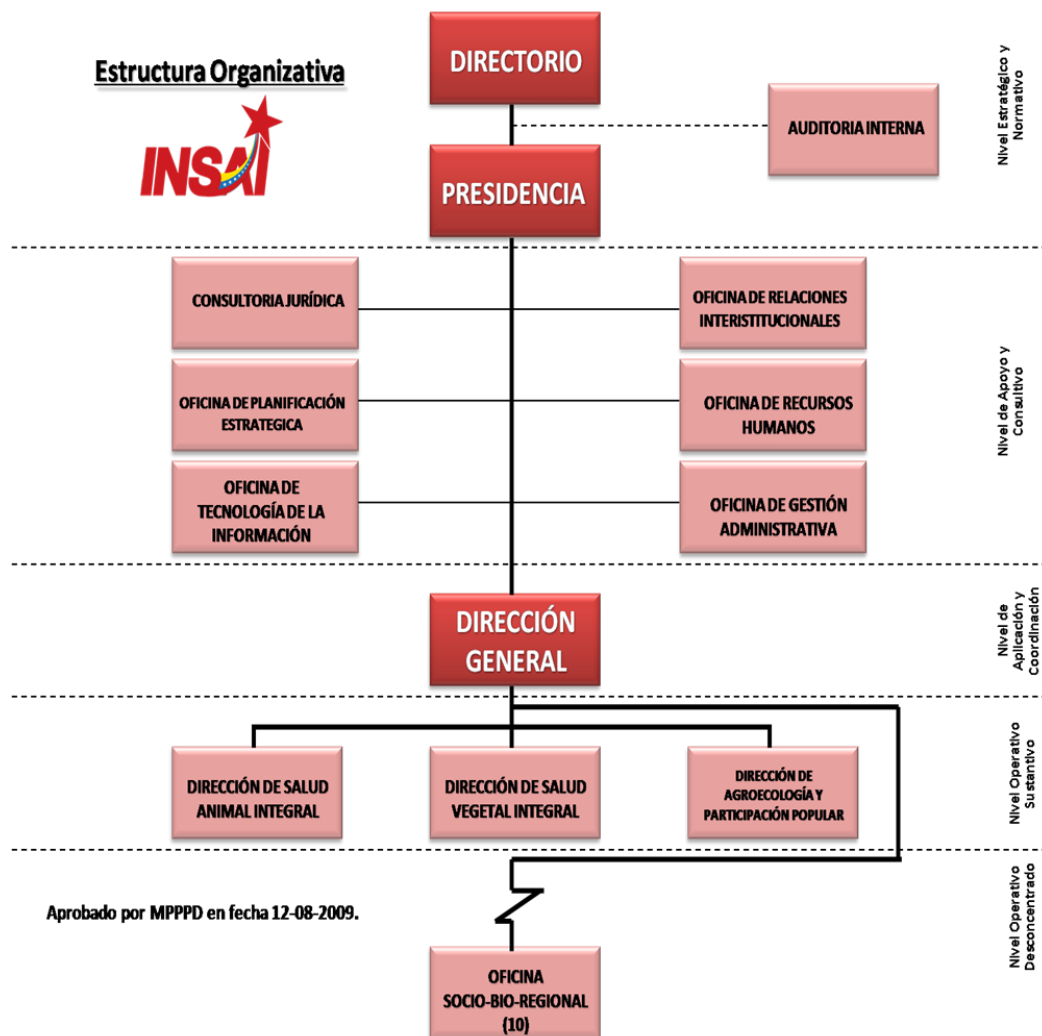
Estructura Organizativa

INSAI

DIRECTORIO

AUDITORIA INTERNA

PRESIDENCIA

Nivel Estratégico y Normativo

CONSULTORIA JURÍDICA

OFICINA DE RELACIONES INTERISTITUCIONALES

OFICINA DE PLANIFICACIÓN ESTRATEGICA

OFICINA DE RECURSOS HUMANOS

OFICINA DE TECNOLOGÍA DE LA INFORMACIÓN

OFICINA DE GESTIÓN ADMINISTRATIVA

Nivel de Apoyo y Consultivo

DIRECCIÓN GENERAL

Nivel de Aplicación y Coordinación

DIRECCIÓN DE SALUD ANIMAL INTEGRAL

DIRECCIÓN DE SALUD VEGETAL INTEGRAL

DIRECCIÓN DE AGROECOLOGÍA Y PARTICIPACIÓN POPULAR

Nivel Operativo Sustantivo

Aprobado por MPPPD en fecha 12-08-2009.

OFICINA SOCIO-BIO-REGIONAL (10)

Nivel Operativo Desconcentrado